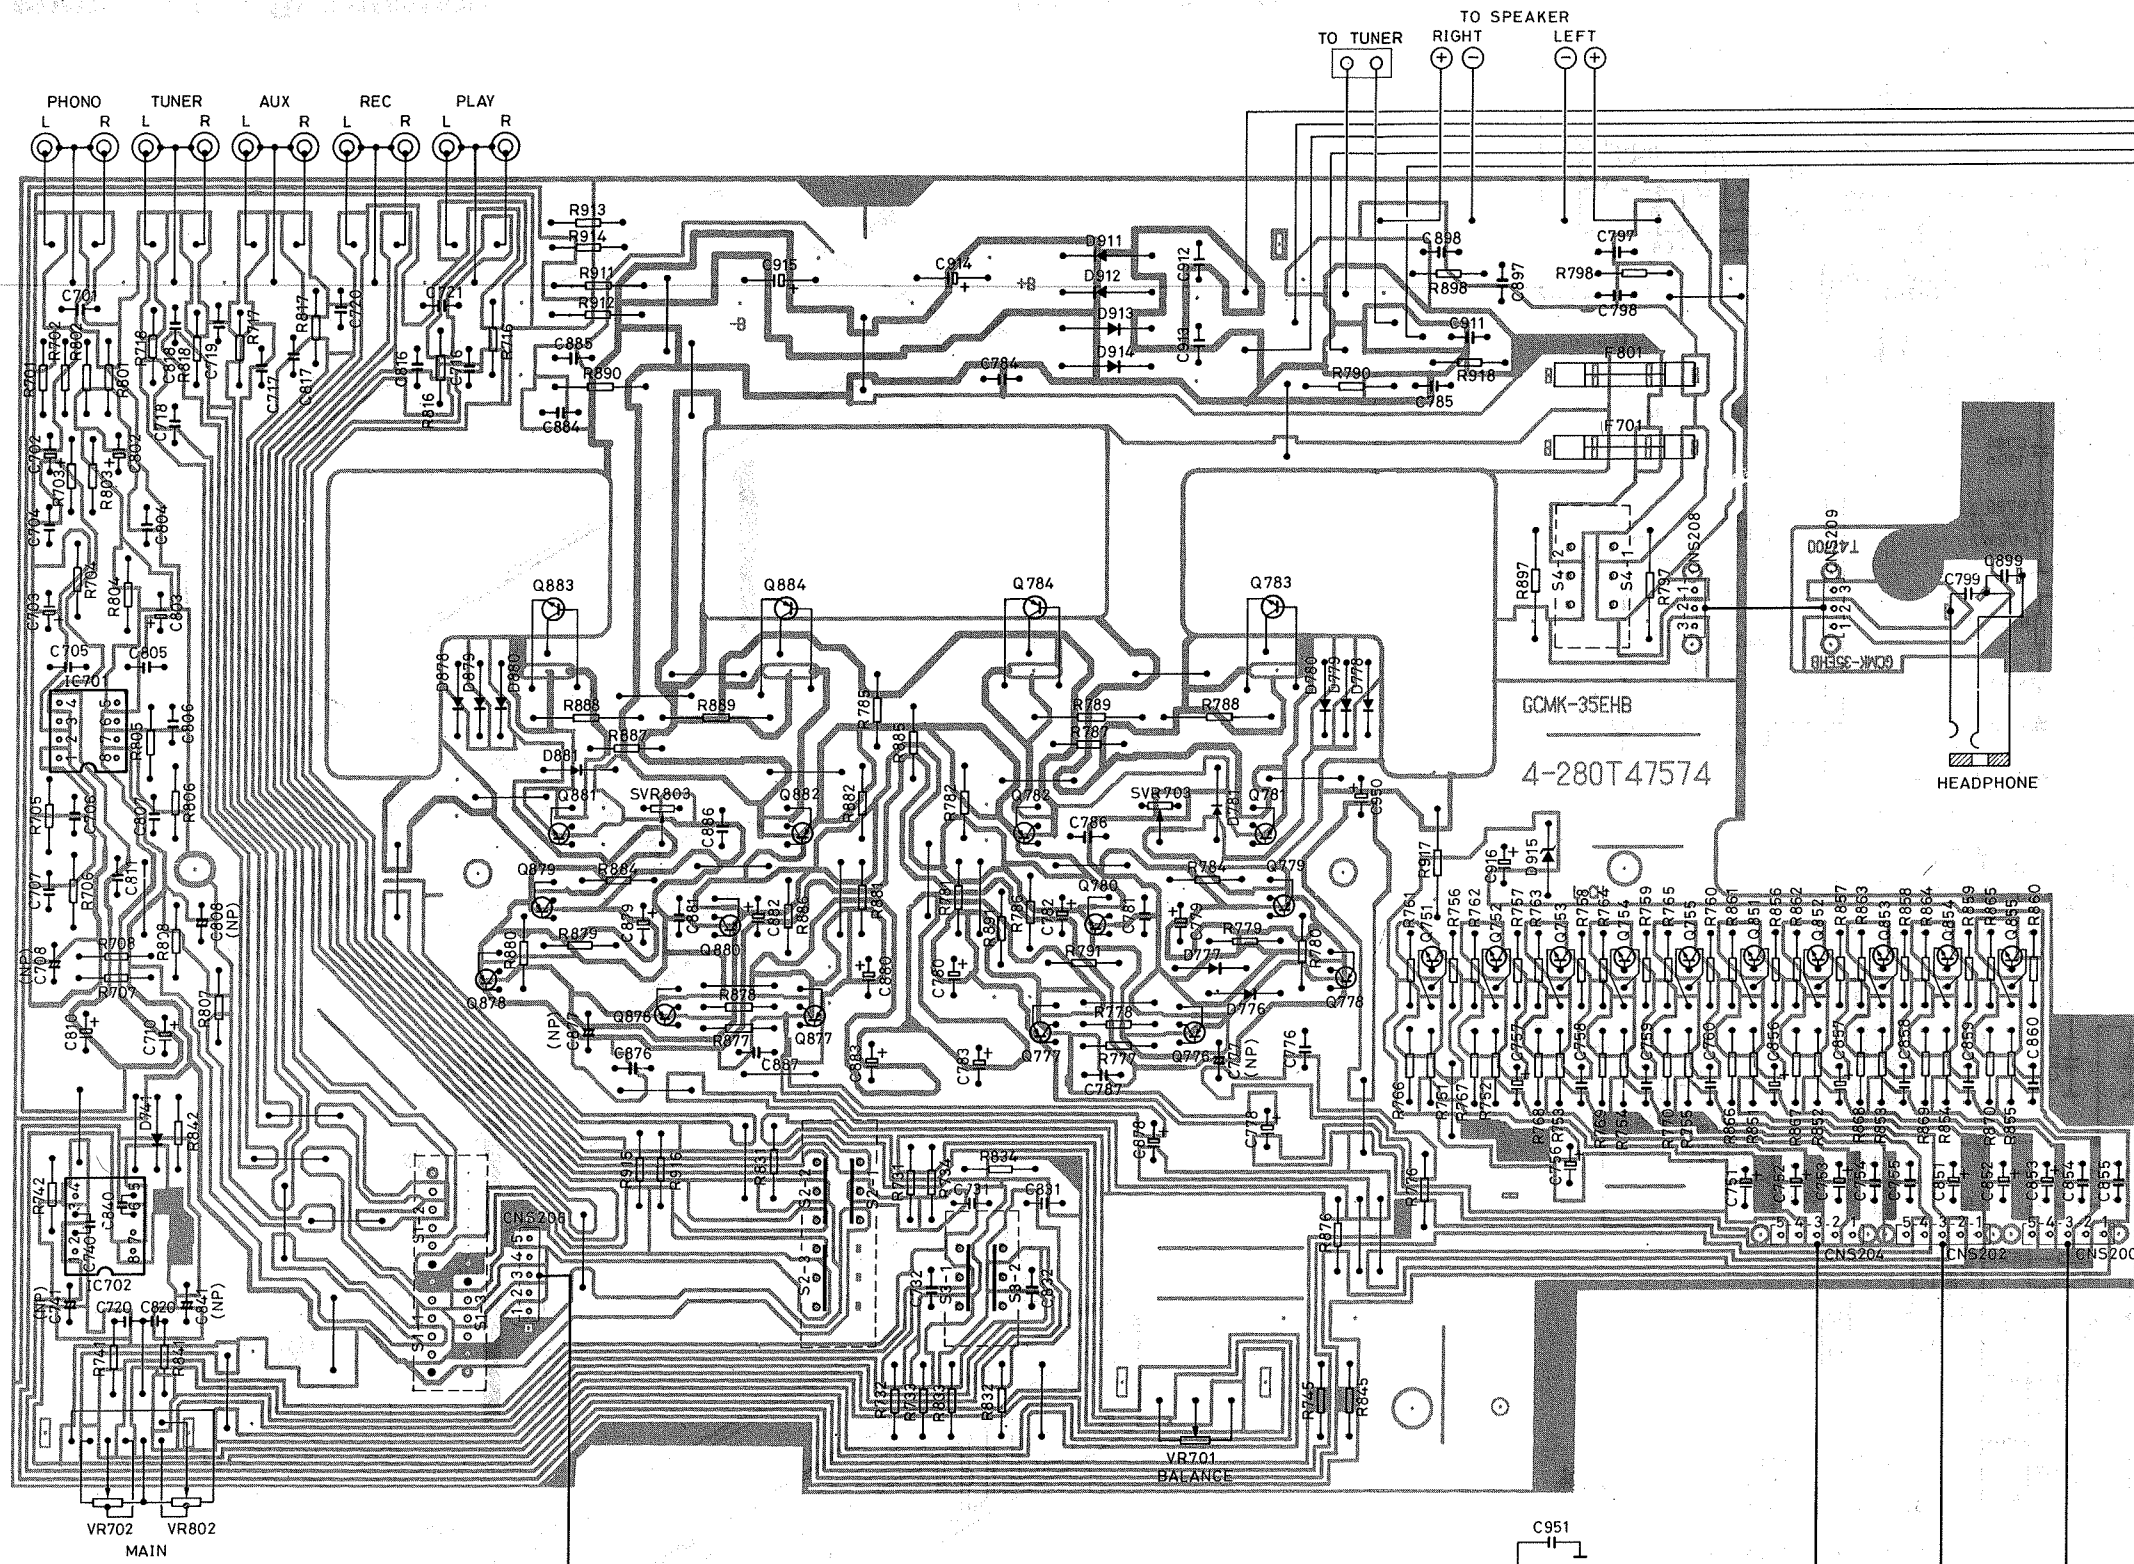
TO SPEAKER
TO TUNER RIGHT LEFT

PHONO TUNER AUX REC PLAY
L R L R L R L R L R

R913
R914
R911
R912
C915
C914
D911
D912
D913
D914
C912
C913
C898
R898
C897
C797
R798
C798
C911
R918
C885
R890
C884
C784
R790
C785
F801
F701
C701
R702
R802
R718
C818
C719
R717
R817
C720
C721
C816
C716
R716
R816
C718
C717
C817
R801
R701
C702
R703
R803
C802
C704
C804
R704
R804
C703
C803
C705
C805
IC701
R805
C806
R705
C706
C807
R806
C707
R706
C811
C808 (NP)
C708 (NP)
R708
R707
R808
R807
C810
C710

Q883
Q884
Q784
Q783
D878
D879
D880
R888
R889
R785
R789
R788
D780
D779
D778
R887
R885
R787
D881
Q881
SVR803
C886
Q882
R882
R782
Q782
SVR703
Q781
C786
D781
C950
R884
Q879
R784
Q779
Q780
R879
C879
C881
C882
R886
R881
R781
R786
C782
C781
R791
C779
R779
R780
R880
Q880
C880
C780
D777
Q878
R878
Q876
R877
Q877
C887 (NP)
C876
C887
C883
C783
R778
Q777
R777
Q776
D776
C787
C777 (NP)
C776
Q778

R897
S4-2
S4-1
R797
CNS208
CNS209
T45000
C899
C799
GCMK-35EHB
GCMK-35EHB
4-280T47574
HEADPHONE

R917
C916
D915
R761 Q751 R756 R762 Q752 R757 R763 Q753 R758 R764 Q754 R759 R765 Q755 R750 R861 Q851 R856 R862 Q852 R857 R863 Q853 R858 R864 Q854 R859 R865 Q855 R860
C757 C758 C759 C760 C856 C857 C858 C859 C860
R766 R751 R767 R752 R768 R753 R769 R754 R770 R755 R866 R851 R867 R852 R868 R853 R869 R854 R870 R855
C756 C751 C752 C753 C754 C755 C851 C852 C853 C854 C855
5 4 3 2 1 CNS204 5 4 3 2 1 CNS202 5 4 3 2 1 CNS200

D741
R842
R742
C840
C740
IC702
C741 (NP)
C720
C820
C841 (NP)
R741
R841
VR702 VR802
MAIN

R915
R916
R831
S2-2
S2-1
R731
R734
R834
C731
C831
C878
C778
R776
R876
S1-2
CNS206
S1-3
S1-1
S2-3
C732
S3-1
S3-2
C832
R732
R733
R833
R832
R745
R845
VR701
BALANCE
C951